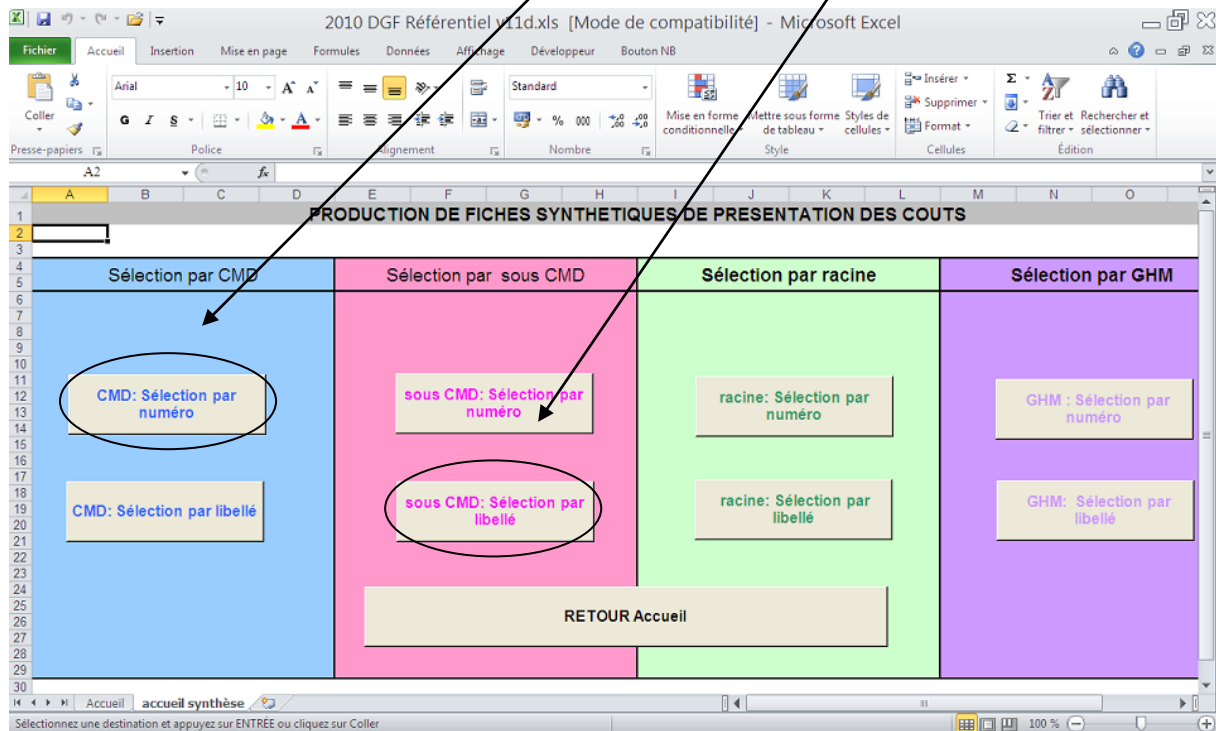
2010 DGF Référentiel v11d.xls [Mode de compatibilité] - Microsoft Excel

Fichier | Accueil | Insertion | Mise en page | Formules | Données | Affichage | Développeur | Bouton NB

Coller
Presse-papiers
Arial | 10
G I S
Police
Alignement
Standard
% 000
Nombre
Mise en forme conditionnelle | Mettre sous forme de tableau | Styles de cellules
Style
Insérer | Supprimer | Format
Cellules
Trier et filtrer | Rechercher et sélectionner
Édition

A2 | $f_x$

| | A | B | C | D | E | F | G | H | I | J | K | L | M | N | O |
|---|---|---|---|---|---|---|---|---|---|---|---|---|---|---|---|

PRODUCTION DE FICHES SYNTHETIQUES DE PRESENTATION DES COUTS

Sélection par CMD

Sélection par sous CMD

Sélection par racine

Sélection par GHM

CMD: Sélection par numéro

sous CMD: Sélection par numéro

racine: Sélection par numéro

GHM : Sélection par numéro

CMD: Sélection par libellé

sous CMD: Sélection par libellé

racine: Sélection par libellé

GHM: Sélection par libellé

RETOUR Accueil

Accueil | accueil synthèse

Sélectionnez une destination et appuyez sur ENTRÉE ou cliquez sur Coller

100 %